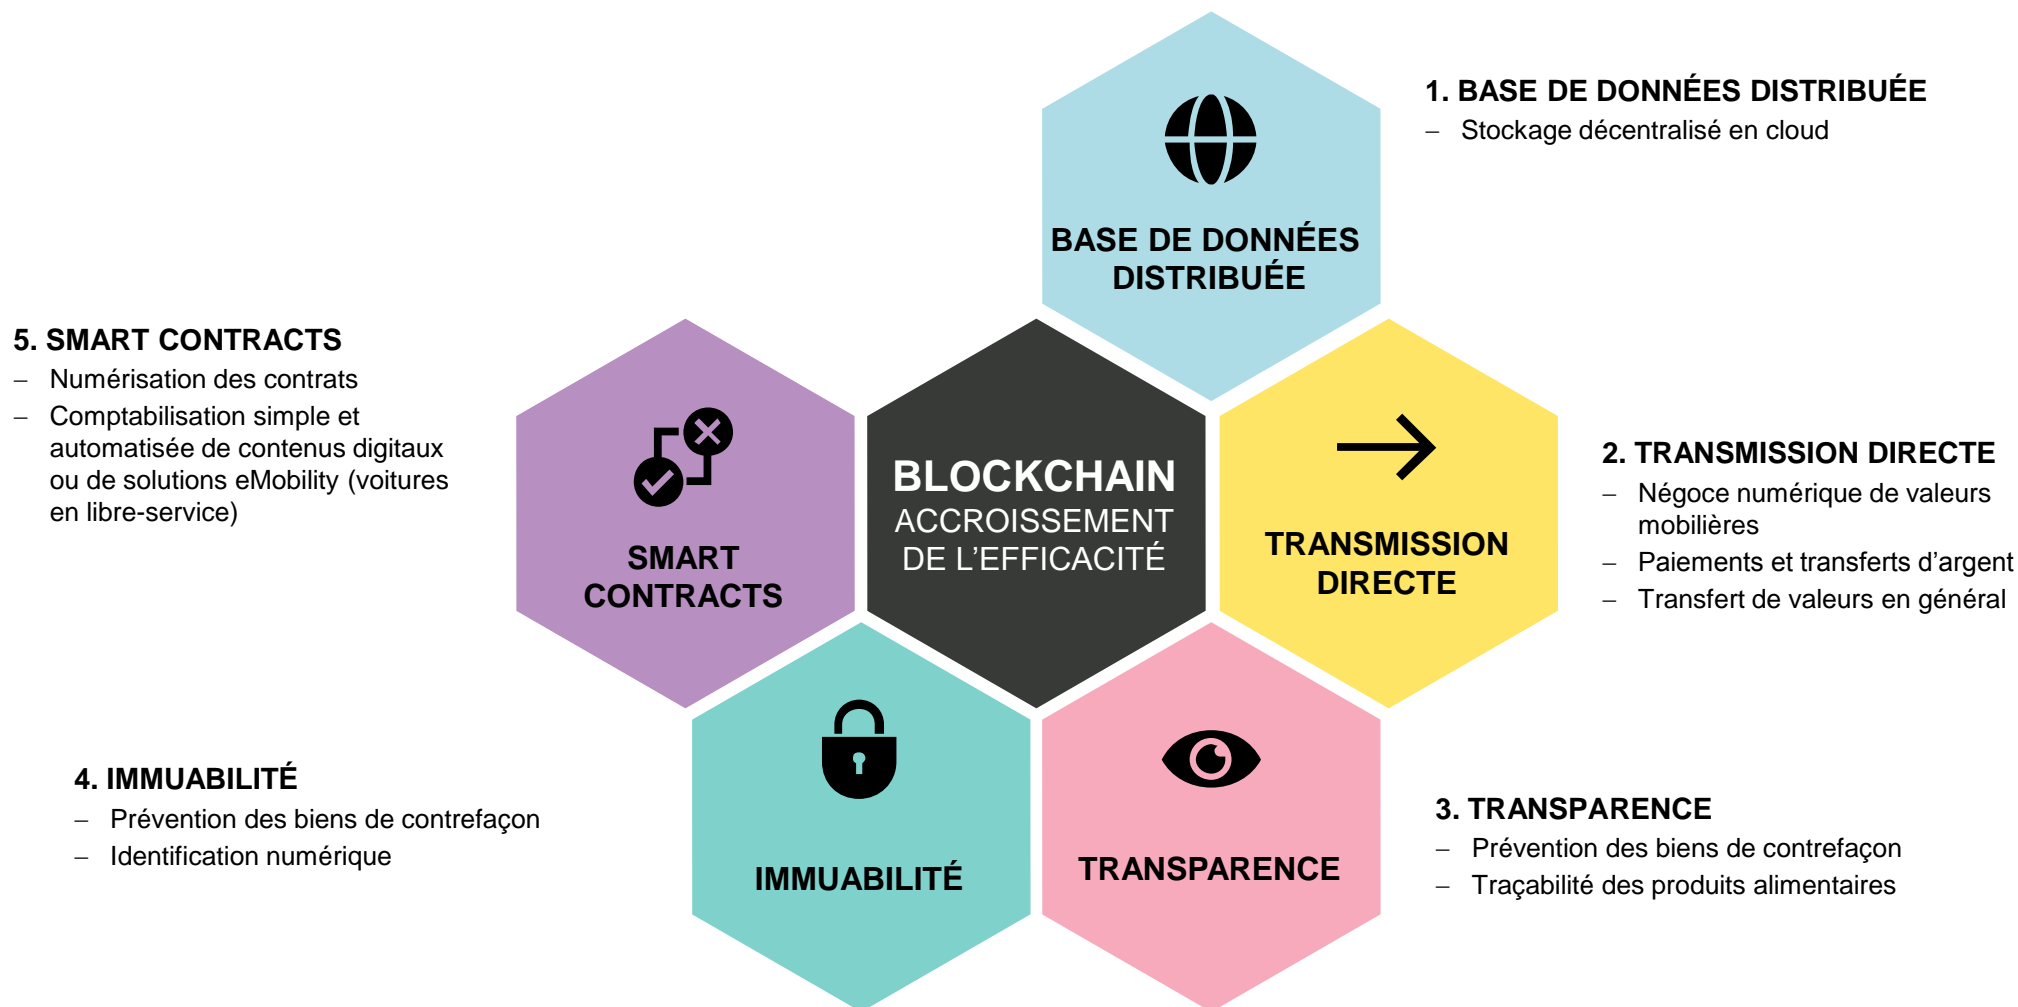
1. BASE DE DONNÉES DISTRIBUÉE
– Stockage décentralisé en cloud

BASE DE DONNÉES DISTRIBUÉE

5. SMART CONTRACTS
– Numérisation des contrats
– Comptabilisation simple et automatisée de contenus digitaux ou de solutions eMobility (voitures en libre-service)

SMART CONTRACTS

BLOCKCHAIN
ACCROISSEMENT DE L'EFFICACITÉ

TRANSMISSION DIRECTE

2. TRANSMISSION DIRECTE
– Négoce numérique de valeurs mobilières
– Paiements et transferts d'argent
– Transfert de valeurs en général

4. IMMUABILITÉ
– Prévention des biens de contrefaçon
– Identification numérique

IMMUABILITÉ

TRANSPARENCE

3. TRANSPARENCE
– Prévention des biens de contrefaçon
– Traçabilité des produits alimentaires